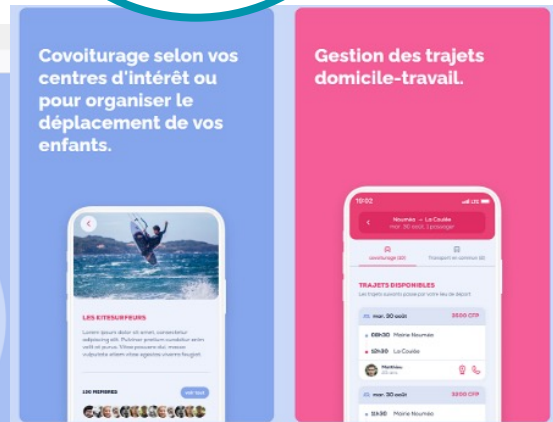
Covoiturage selon vos centres d'intérêt ou pour organiser le déplacement de vos enfants.

LES KITESURFEURS

Lorem ipsum dolor sit amet, consectetur adipiscing elit. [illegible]

LES MEMBRES

Gestion des trajets domicile-travail.

10:02

Nouméa → La Coulée

mar. 30 août, 1 passager

Covoiturage (10)

Transport en commun (0)

TRAJETS DISPONIBLES

Les trajets suivants passe par votre lieu de départ

mar. 30 août

3300 CFP

08h30 Moine Nouméa

12h30 La Coulée

Mathieu

mar. 30 août

3300 CFP

11h30 Moine Nouméa